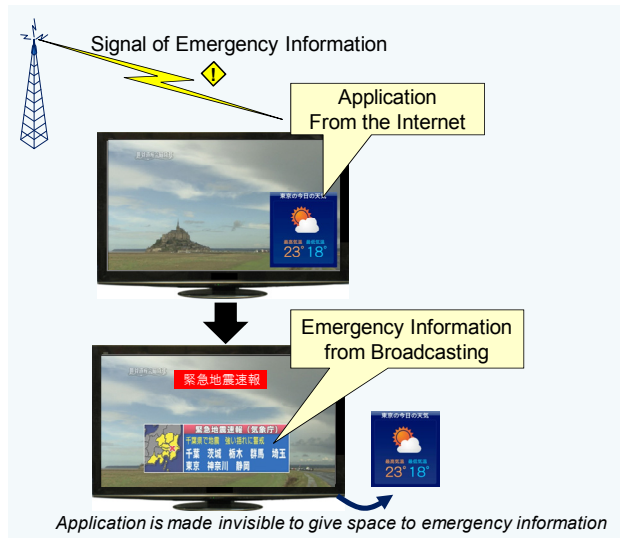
Signal of Emergency Information

Application
From the Internet

東京の今日の天気
最高気温 最低気温
23° 18°

Emergency Information
from Broadcasting

緊急地震速報

緊急地震速報（気象庁）
千葉県で地震 強い揺れに警戒
千葉 茨城 栃木 群馬 埼玉
東京 神奈川 静岡

東京の今日の天気
最高気温 最低気温
23° 18°

Application is made invisible to give space to emergency information